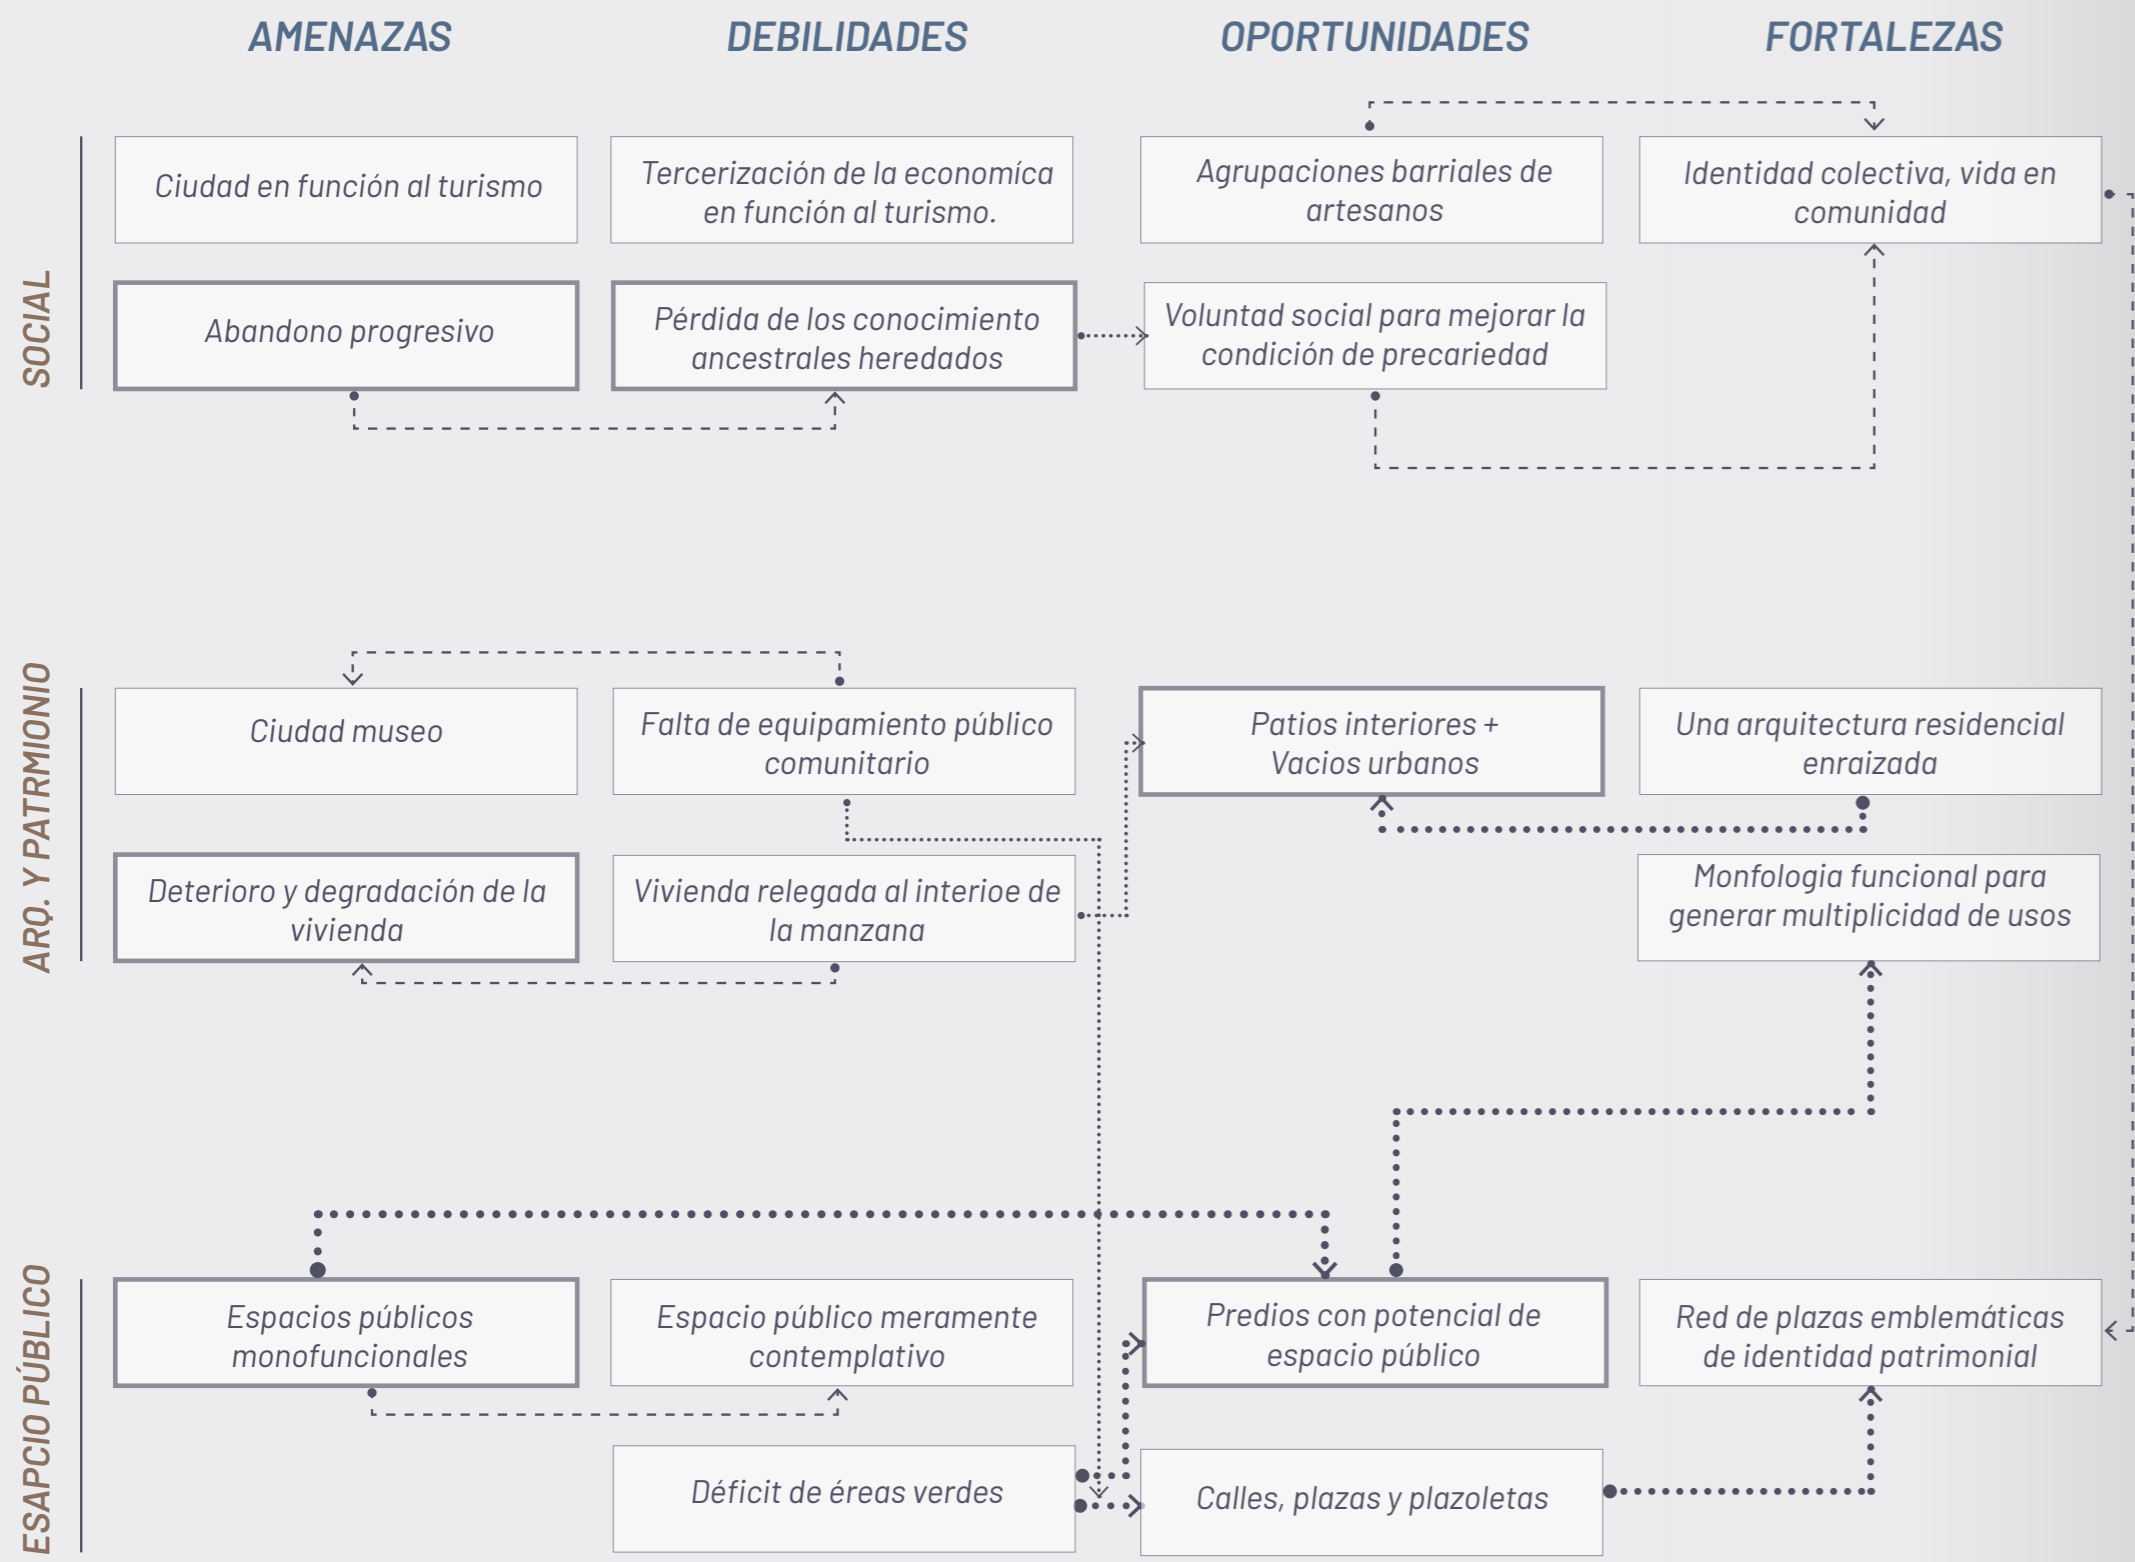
| | AMENAZAS | DEBILIDADES | OPORTUNIDADES | FORTALEZAS |
|---|---|---|---|---|
| SOCIAL | Ciudad en función al turismo | Tercerización de la economíca en función al turismo. | Agrupaciones barriales de artesanos | Identidad colectiva, vida en comunidad |
| | Abandono progresivo | Pérdida de los conocimiento ancestrales heredados | Voluntad social para mejorar la condición de precariedad | |
| ARQ. Y PATRMIONIO | Ciudad museo | Falta de equipamiento público comunitario | Patios interiores + Vacios urbanos | Una arquitectura residencial enraizada |
| | Deterioro y degradación de la vivienda | Vivienda relegada al interioe de la manzana | | Monfologia funcional para generar multiplicidad de usos |
| ESAPCIO PÚBLICO | Espacios públicos monofuncionales | Espacio público meramente contemplativo | Predios con potencial de espacio público | Red de plazas emblemáticas de identidad patrimonial |
| | | Déficit de éreas verdes | Calles, plazas y plazoletas | |